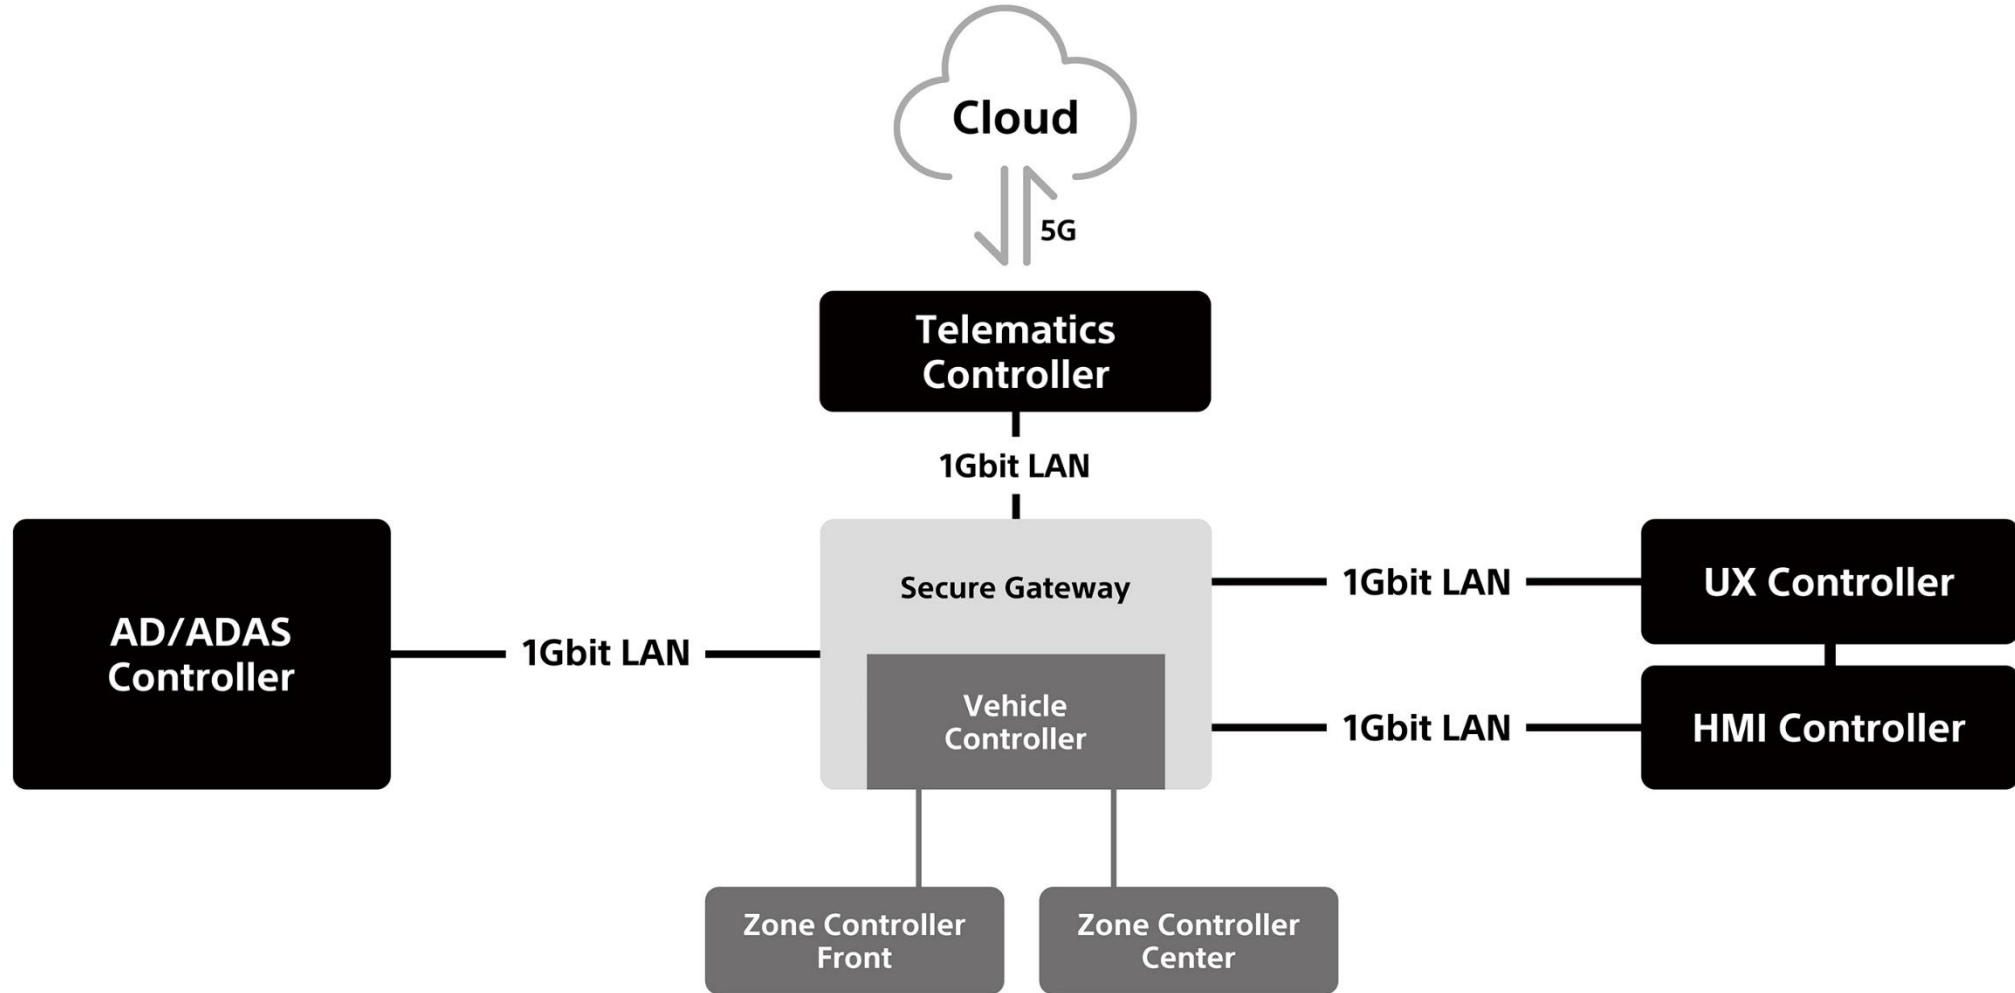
Cloud

5G

Telematics Controller

1Gbit LAN

AD/ADAS Controller

1Gbit LAN

Secure Gateway

Vehicle Controller

1Gbit LAN

UX Controller

1Gbit LAN

HMI Controller

Zone Controller Front

Zone Controller Center